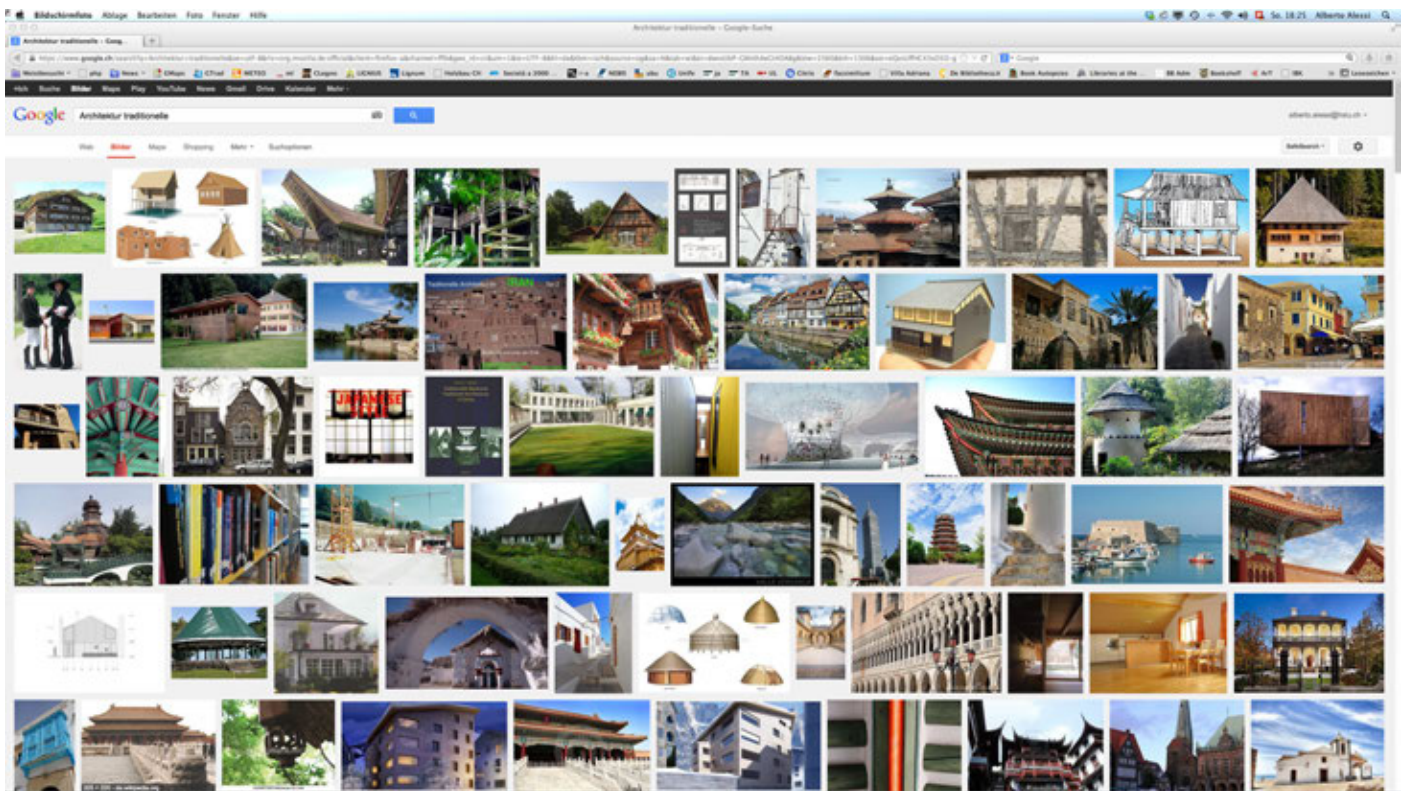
Bildschirmfoto Ablage Bearbeiten Foto Fenster Hilfe

Architektur traditionelle – Google-Suche

Sa. 18:25 Alberto Alessi

Architektur traditionelle - Goog...

https://www.google.ch/search?q=Architektur+traditionelle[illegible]

Google

Meistbesucht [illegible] News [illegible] METEO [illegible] Lignum Holzbau CH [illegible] NZZ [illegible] Villa Adriana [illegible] Book Autopsies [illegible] Libraries at the ... BB Adm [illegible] Bookshelf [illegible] Lesezeichen

+Ich Suche Bilder Maps Play YouTube News Gmail Drive Kalender Mehr

Google Architektur traditionelle

alberto.alessi@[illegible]

Web Bilder Maps Shopping Mehr Suchoptionen

SafeSearch

JAPANESE

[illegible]